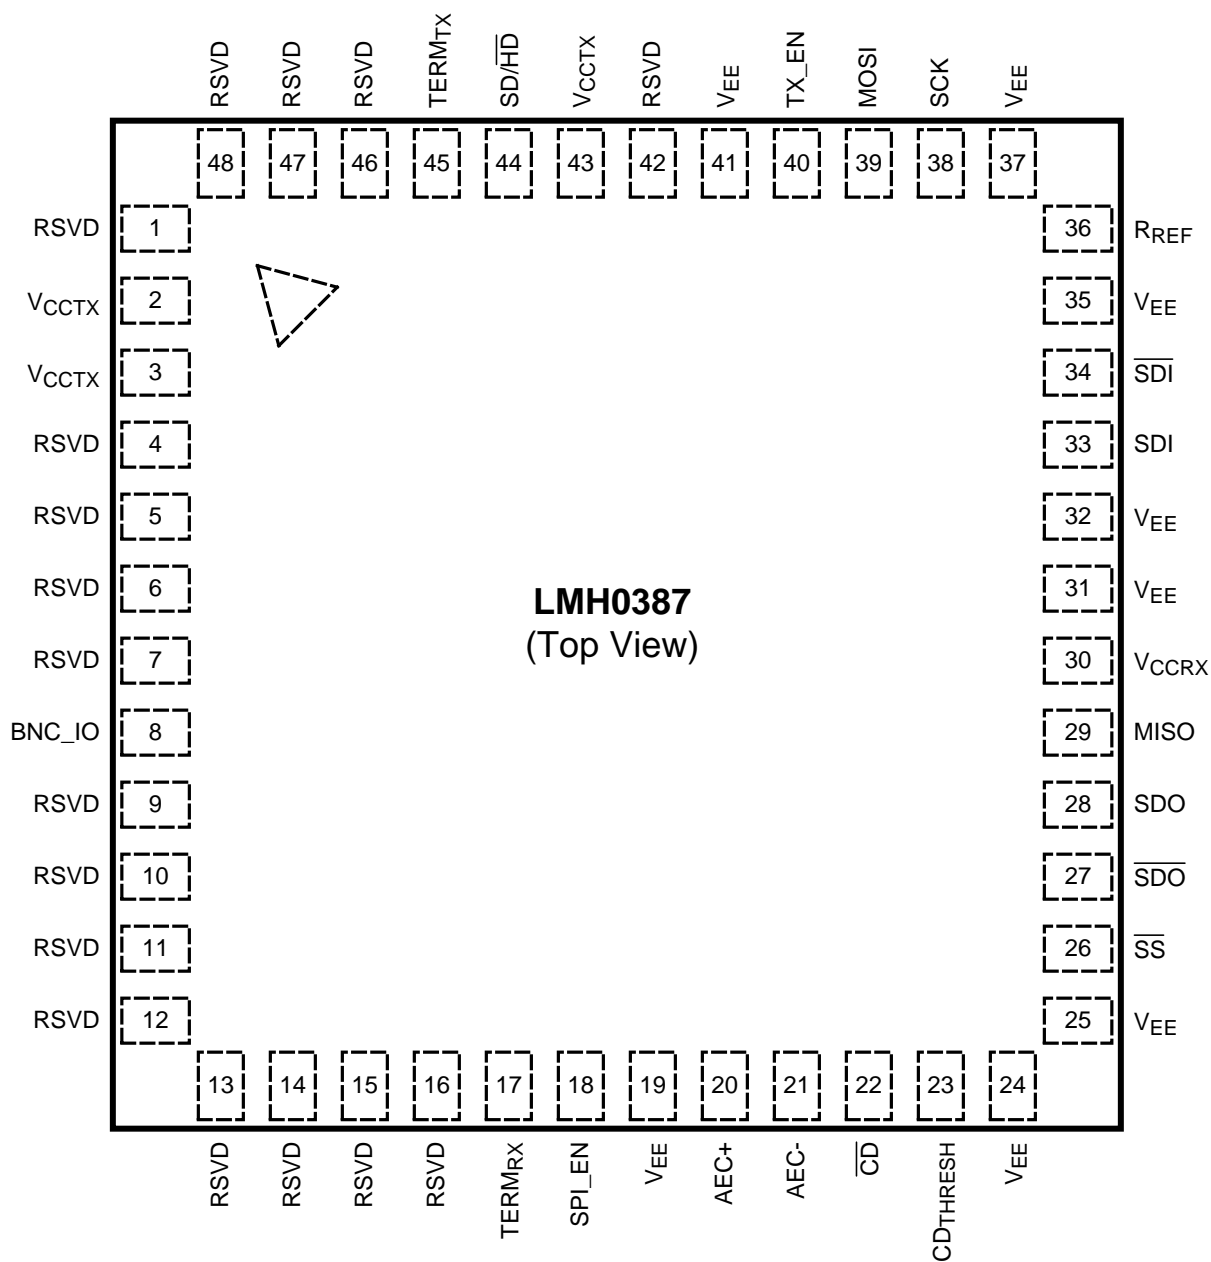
RSVD RSVD RSVD $TERM_{TX}$ $SD/\overline{HD}$ $V_{CCTX}$ RSVD $V_{EE}$ TX_EN MOSI SCK $V_{EE}$

48 47 46 45 44 43 42 41 40 39 38 37

RSVD 1
$V_{CCTX}$ 2
$V_{CCTX}$ 3
RSVD 4
RSVD 5
RSVD 6
RSVD 7
BNC_IO 8
RSVD 9
RSVD 10
RSVD 11
RSVD 12

36 $R_{REF}$
35 $V_{EE}$
34 $\overline{SDI}$
33 SDI
32 $V_{EE}$
31 $V_{EE}$
30 $V_{CCRX}$
29 MISO
28 SDO
27 $\overline{SDO}$
26 $\overline{SS}$
25 $V_{EE}$

**LMH0387**
(Top View)

13 14 15 16 17 18 19 20 21 22 23 24

RSVD RSVD RSVD RSVD $TERM_{RX}$ SPI_EN $V_{EE}$ AEC+ AEC- $\overline{CD}$ $CD_{THRESH}$ $V_{EE}$